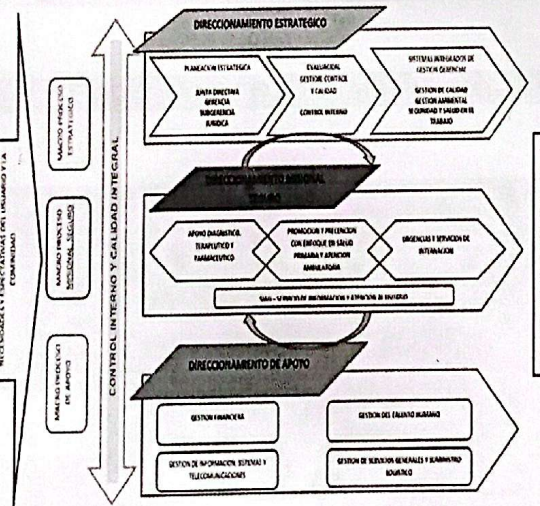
DIRECCIONAMIENTO ESTRATEGICO

PLANEACION ESTRATEGICA

JUNTA DIRECTIVA
GERENCIA
SUBGERENCIA
JURIDICA

EVALUACION
GESTION, CONTROL
Y CALIDAD

CONTROL INTERNO

SISTEMAS INTEGRADOS DE GESTION GERENCIAL

GESTION DE CALIDAD
GESTION AMBIENTAL
SEGURIDAD Y SALUD EN EL TRABAJO

DIRECCIONAMIENTO MISIONAL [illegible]

APOYO DIAGNOSTICO, TERAPEUTICO Y FARMACEUTICO

PROMOCION Y PREVENCION CON ENFOQUE EN SALUD PRIMARIA Y ATENCION AMBULATORIA

URGENCIAS Y SERVICIOS DE INTERNACION

SIAU - SERVICIO DE INFORMACION Y ATENCION AL USUARIO

DIRECCIONAMIENTO DE APOYO

GESTION FINANCIERA

GESTION DEL TALENTO HUMANO

GESTION DE INFORMACION, SISTEMAS Y TELECOMUNICACIONES

GESTION DE SERVICIOS GENERALES Y SUMINISTRO LOGISTICO

CONTROL INTERNO Y CALIDAD INTEGRAL

MACRO PROCESO ESTRATEGICO

MACRO PROCESO MISIONAL (SEGURO)

MACRO PROCESO DE APOYO

NECESIDADES Y EXPECTATIVAS DEL USUARIO Y LA COMUNIDAD